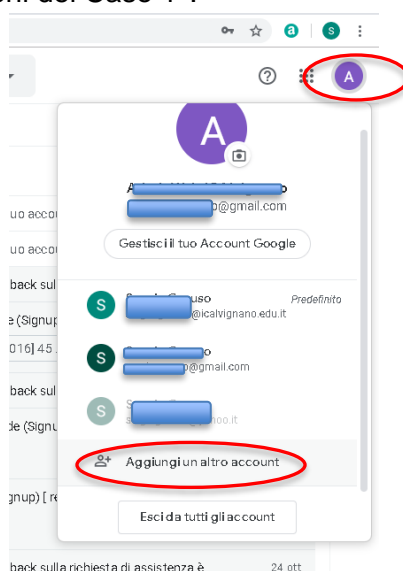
S
A
A
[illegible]p@gmail.com
Gestisci il tuo Account Google
uo accou
uo accou
back sul
e (Signup
016] 45
back sul
de (Signu
gnup) [ re
back sulla richiesta di assistenza è
24 ott
S
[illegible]@icalvignano.edu.it
Predefinito
S
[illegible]p@gmail.com
S
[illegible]oo.it
Aggiungi un altro account
Esci da tutti gli account